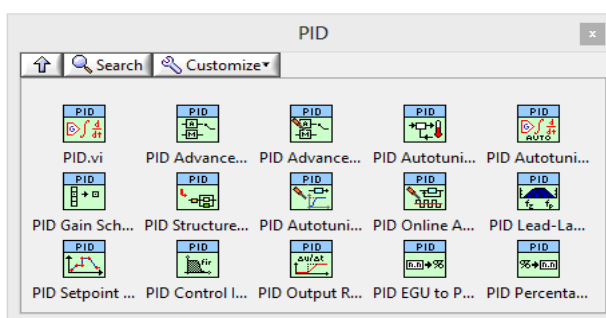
PID

Search Customize

PID
PID.vi

PID
PID Advance...

PID
PID Advance...

PID
PID Autotuni...

PID
AUTO
PID Autotuni...

PID
PID Gain Sch...

PID
PID Structure...

PID
PID Autotuni...

PID
PID Online A...

PID
PID Lead-La...

PID
PID Setpoint ...

PID
fir
PID Control I...

PID
du/dt
PID Output R...

PID
n.n→%
PID EGU to P...

PID
%→n.n
PID Percenta...